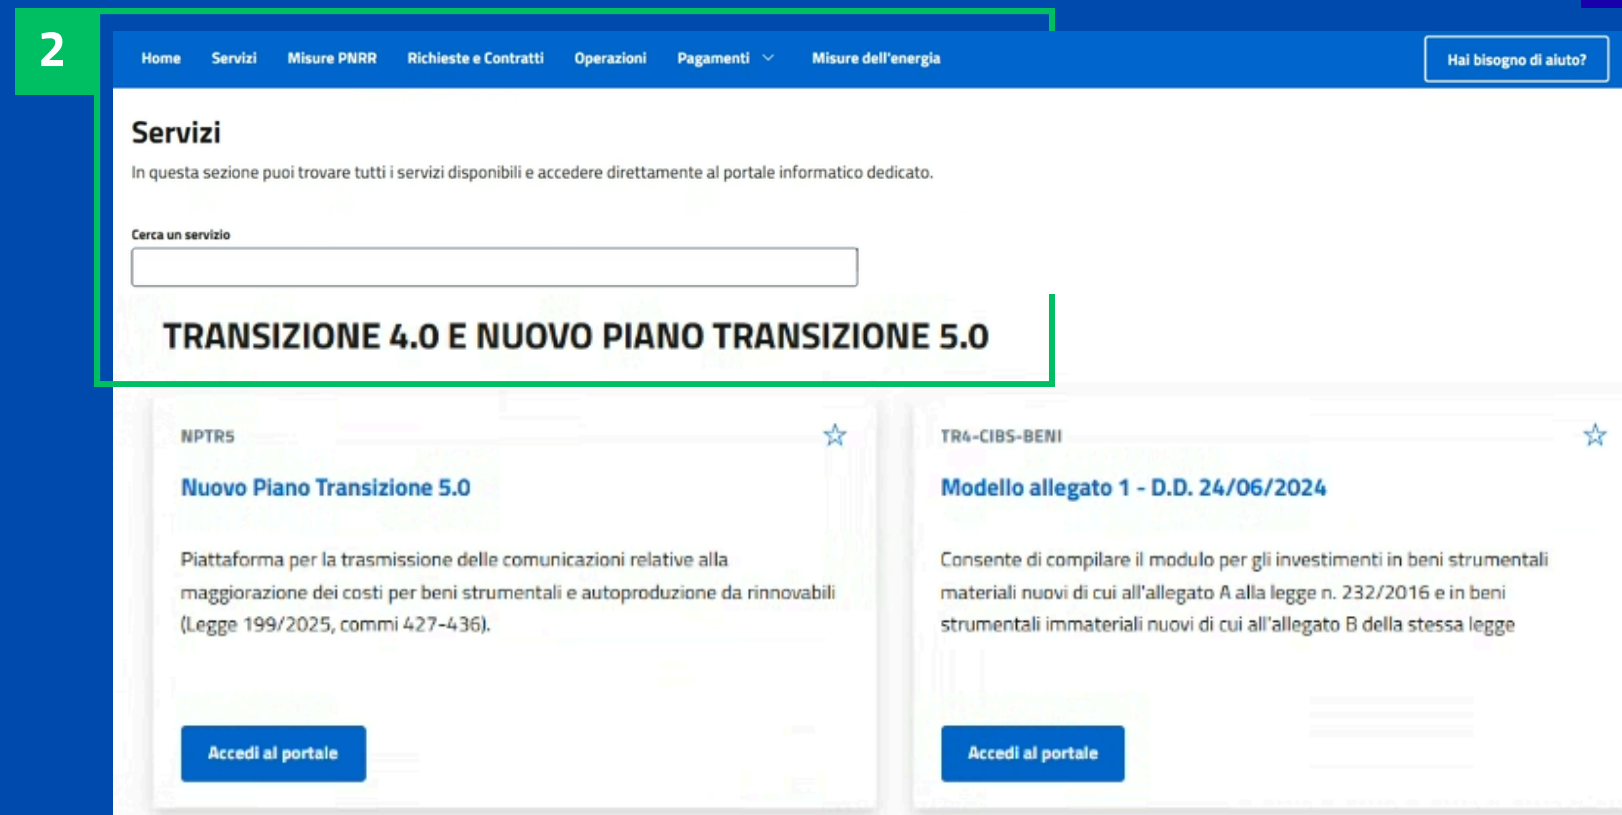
2

Home Servizi Misure PNRR Richieste e Contratti Operazioni Pagamenti Misure dell'energia

Hai bisogno di aiuto?

Servizi

In questa sezione puoi trovare tutti i servizi disponibili e accedere direttamente al portale informatico dedicato.

Cerca un servizio

TRANSIZIONE 4.0 E NUOVO PIANO TRANSIZIONE 5.0

NPTR5

Nuovo Piano Transizione 5.0

Piattaforma per la trasmissione delle comunicazioni relative alla maggiorazione dei costi per beni strumentali e autoproduzione da rinnovabili (Legge 199/2025, commi 427-436).

Accedi al portale

TR4-CIBS-BENI

Modello allegato 1 - D.D. 24/06/2024

Consente di compilare il modulo per gli investimenti in beni strumentali materiali nuovi di cui all'allegato A alla legge n. 232/2016 e in beni strumentali immateriali nuovi di cui all'allegato B della stessa legge

Accedi al portale